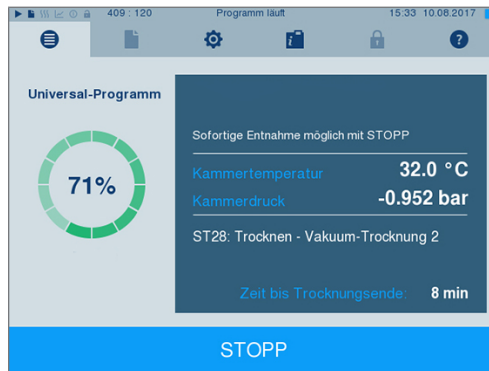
409 : 120 Programm läuft 15:33 10.08.2017

Universal-Programm

71%

Sofortige Entnahme möglich mit STOPP

Kammertemperatur 32.0 °C

Kammerdruck -0.952 bar

ST28: Trocknen - Vakuum-Trocknung 2

Zeit bis Trocknungsende: 8 min

STOPP